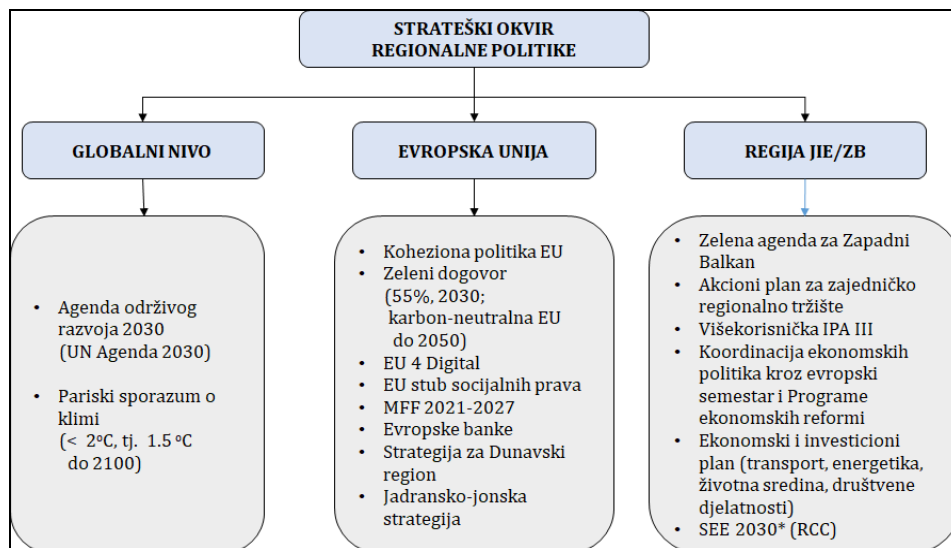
STRATEŠKI OKVIR
REGIONALNE POLITIKE

GLOBALNI NIVO

EVROPSKA UNIJA

REGIJA JIE/ZB

- Agenda održivog razvoja 2030 (UN Agenda 2030)
- Pariski sporazum o klimi (< $2^oC$, tj. $1.5^oC$ do 2100)

- Koheziona politika EU
- Zeleni dogovor (55%, 2030; karbon-neutralna EU do 2050)
- EU 4 Digital
- EU stub socijalnih prava
- MFF 2021-2027
- Evropske banke
- Strategija za Dunavski region
- Jadransko-jonska strategija

- Zelena agenda za Zapadni Balkan
- Akcioni plan za zajedničko regionalno tržište
- Višekorisnička IPA III
- Koordinacija ekonomskih politika kroz evropski semestar i Programe ekonomskih reformi
- Ekonomski i investicioni plan (transport, energetika, životna sredina, društvene djelatnosti)
- SEE 2030* (RCC)